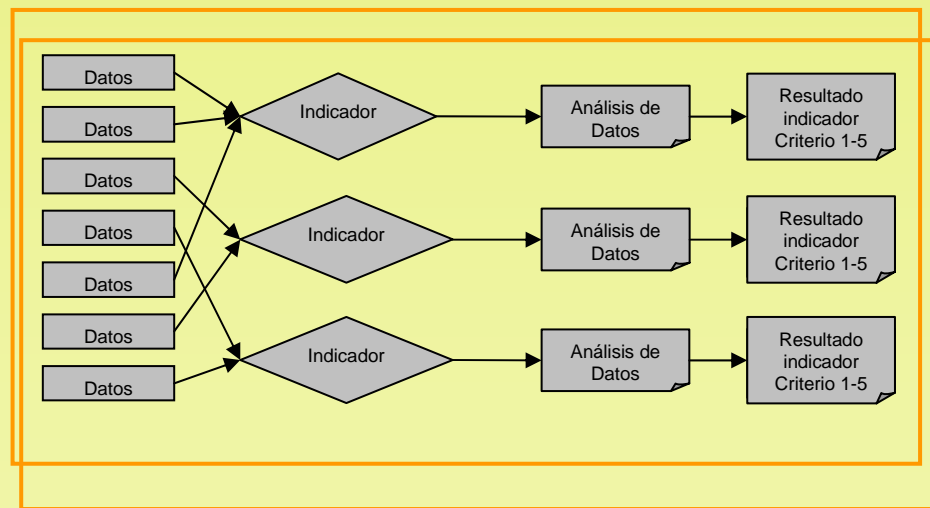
Datos
Datos
Datos
Datos
Datos
Datos
Datos

Indicador
Indicador
Indicador

Análisis de Datos
Análisis de Datos
Análisis de Datos

Resultado indicador Criterio 1-5
Resultado indicador Criterio 1-5
Resultado indicador Criterio 1-5